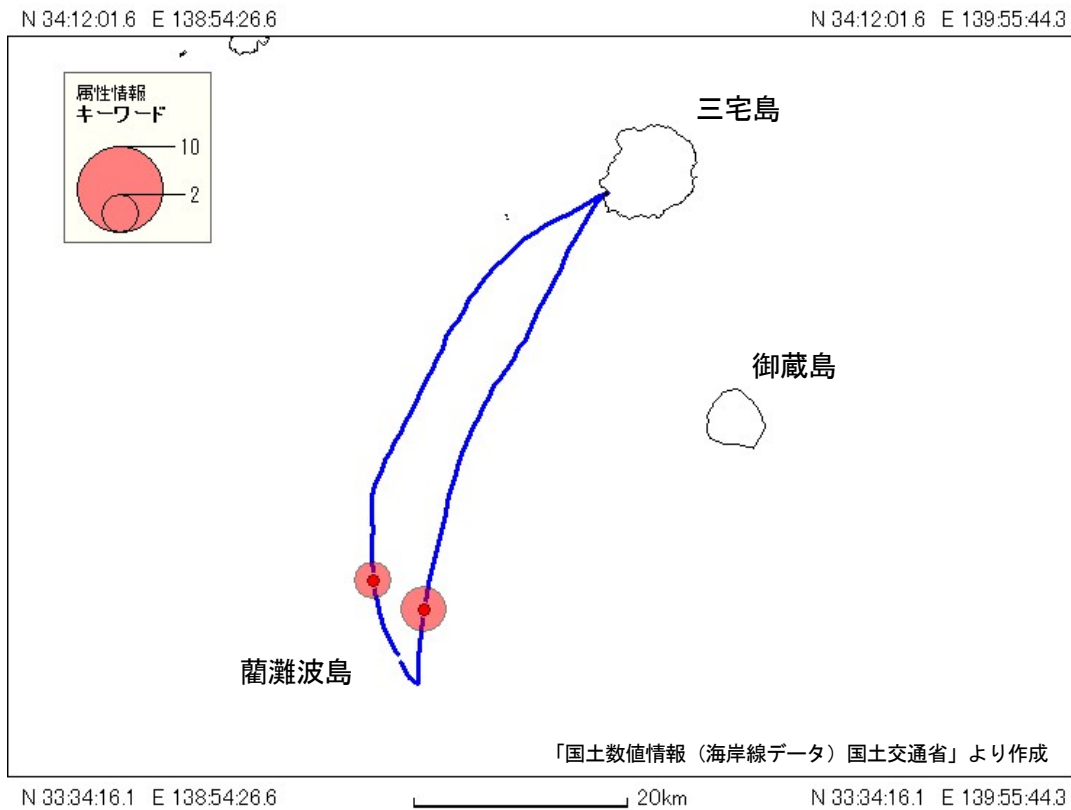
N 34:12:01.6 E 138:54:26.6

N 34:12:01.6 E 139:55:44.3

属性情報
キーワード
10
2

三宅島

御蔵島

藺灘波島

「国土数値情報（海岸線データ）国土交通省」より作成

N 33:34:16.1 E 138:54:26.6

20km

N 33:34:16.1 E 139:55:44.3